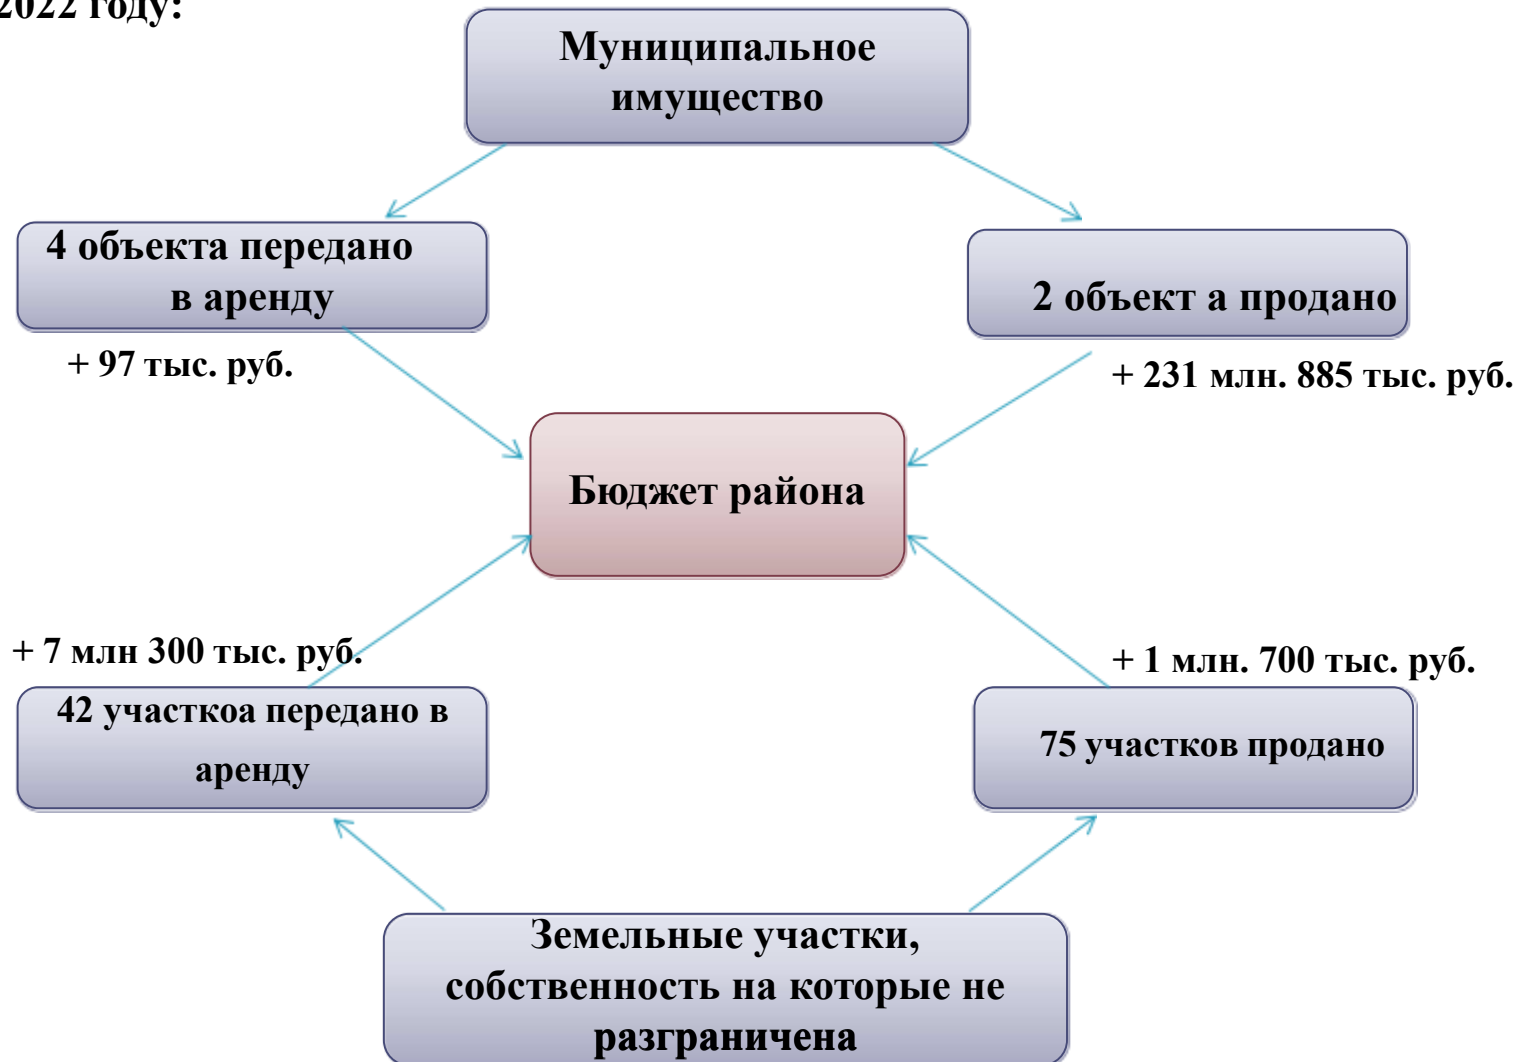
2022 году:

Муниципальное имущество

4 объекта передано в аренду

2 объект а продано

+ 97 тыс. руб.

+ 231 млн. 885 тыс. руб.

Бюджет района

+ 7 млн 300 тыс. руб.

+ 1 млн. 700 тыс. руб.

42 участкоа передано в аренду

75 участков продано

Земельные участки, собственность на которые не разграничена